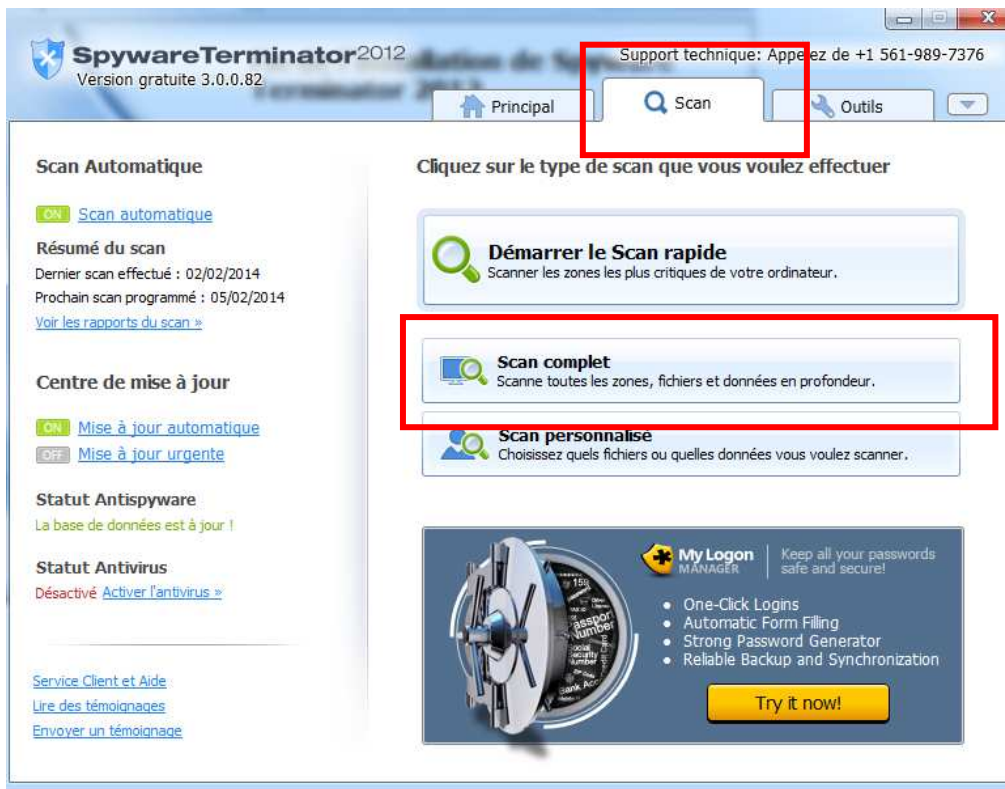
SpywareTerminator2012
Version gratuite 3.0.0.82

Support technique: Appe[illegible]ez de +1 561-989-7376

Principal
Scan
Outils

Scan Automatique

ON Scan automatique

Résumé du scan
Dernier scan effectué : 02/02/2014
Prochain scan programmé : 05/02/2014
Voir les rapports du scan »

Centre de mise à jour

ON Mise à jour automatique
OFF Mise à jour urgente

Statut Antispyware
La base de données est à jour !

Statut Antivirus
Désactivé Activer l'antivirus »

Service Client et Aide
Lire des témoignages
Envoyer un témoignage

Cliquez sur le type de scan que vous voulez effectuer

Démarrer le Scan rapide
Scanner les zones les plus critiques de votre ordinateur.

Scan complet
Scanne toutes les zones, fichiers et données en profondeur.

Scan personnalisé
Choisissez quels fichiers ou quelles données vous voulez scanner.

My Logon MANAGER
Keep all your passwords safe and secure!

• One-Click Logins
• Automatic Form Filling
• Strong Password Generator
• Reliable Backup and Synchronization

Try it now!